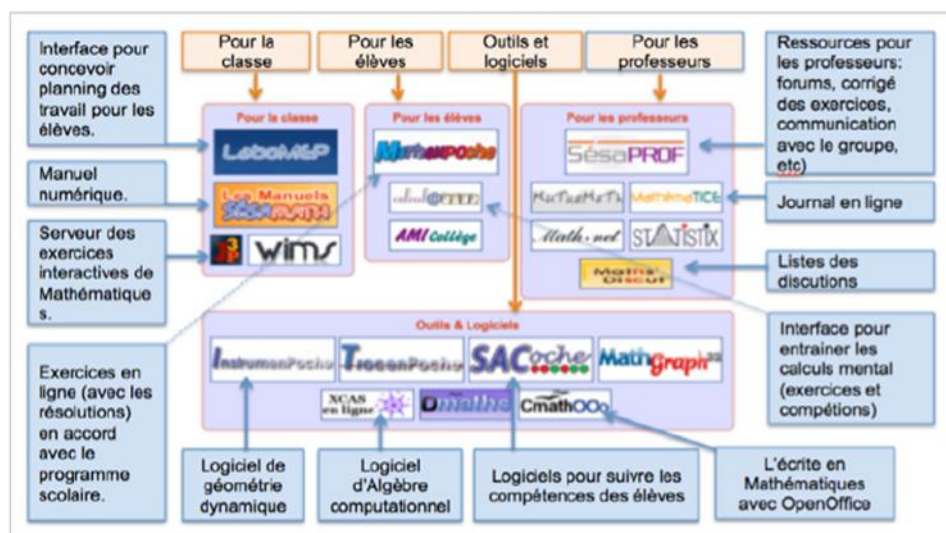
Interface pour concevoir planning des travail pour les élèves.

Pour la classe

Pour les élèves

Outils et logiciels

Pour les professeurs

Ressources pour les professeurs: forums, corrigé des exercices, communication avec le groupe, etc)

Pour la classe

LaboMEP

Les Manuels Sésamath

WIMS

Pour les élèves

MathenPoche

calcul@TICE

AMI Collège

Pour les professeurs

SésaPROF

MaTuaMaTh

MathémaTICE

Math-net

STATISTIX

Maths Discut

Manuel numérique.

Serveur des exercices interactives de Mathématiques.

Journal en ligne

Listes des discutions

Interface pour entrainer les calculs mental (exercices et compétions)

Outils & Logiciels

InstrumenPoche

TracenPoche

SACoche

MathGraph32

XCAS en ligne

Dmaths

CmathOOo

Exercices en ligne (avec les résolutions) en accord avec le programme scolaire.

Logiciel de géométrie dynamique

Logiciel d'Algèbre computationnel

Logiciels pour suivre les compétences des élèves

L'écrite en Mathématiques avec OpenOffice